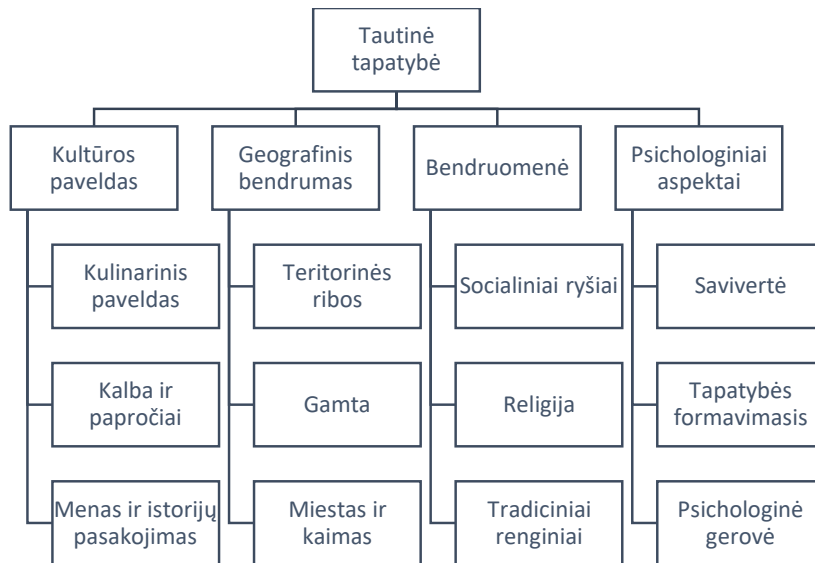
Tautinė tapatybė

Kultūros paveldas

Kulinarinis paveldas

Kalba ir papročiai

Menas ir istorijų pasakojimas

Geografinis bendrumas

Teritorinės ribos

Gamta

Miestas ir kaimas

Bendruomenė

Socialiniai ryšiai

Religija

Tradiciniai renginiai

Psichologiniai aspektai

Savivertė

Tapatybės formavimasis

Psichologinė gerovė